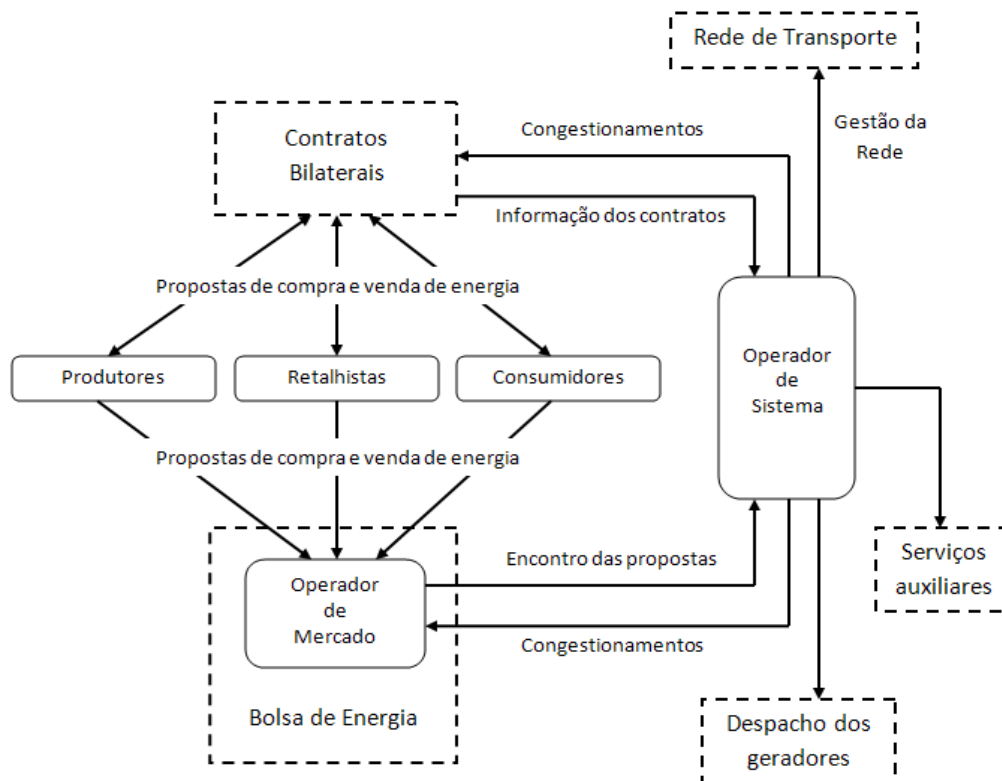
Rede de Transporte

Contratos Bilaterais

Congestionamentos

Gestão da Rede

Informação dos contratos

Propostas de compra e venda de energia

Produtores

Retalhistas

Consumidores

Operador de Sistema

Propostas de compra e venda de energia

Encontro das propostas

Operador de Mercado

Serviços auxiliares

Congestionamentos

Bolsa de Energia

Despacho dos geradores